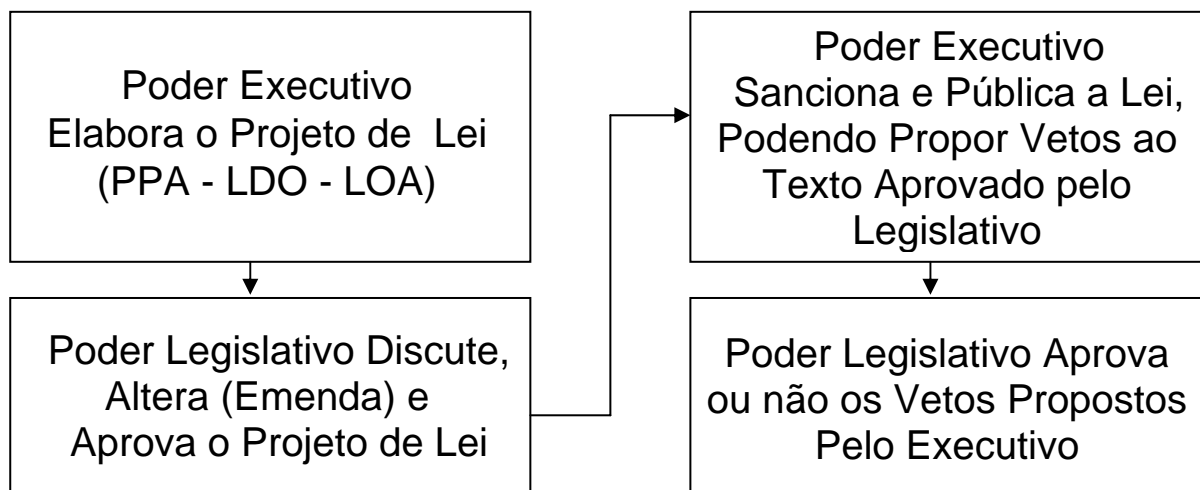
Poder Executivo
Elabora o Projeto de Lei
(PPA - LDO - LOA)

Poder Legislativo Discute, Altera (Emenda) e Aprova o Projeto de Lei

Poder Executivo
Sanciona e Pública a Lei, Podendo Propor Vetos ao Texto Aprovado pelo Legislativo

Poder Legislativo Aprova ou não os Vetos Propostos Pelo Executivo